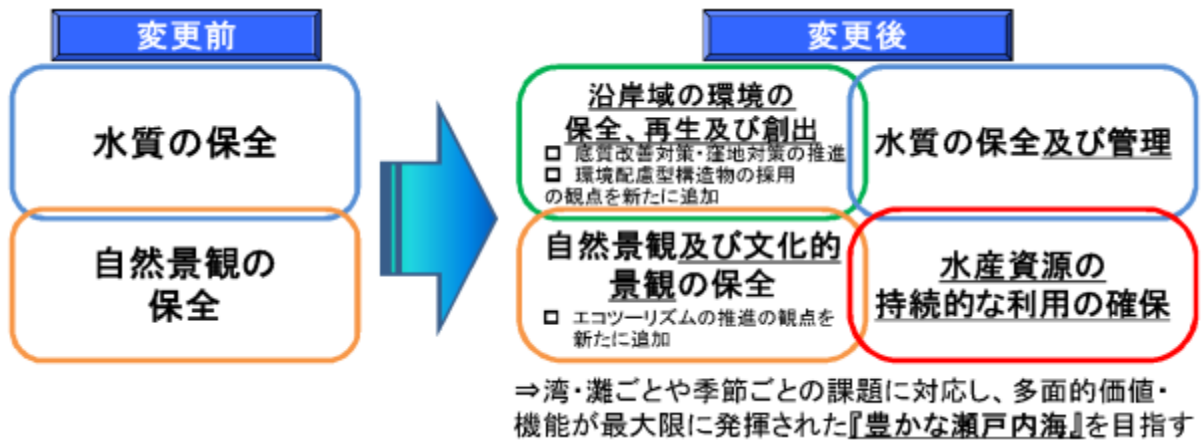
変更前

水質の保全

自然景観の保全

変更後

沿岸域の環境の保全、再生及び創出

□ 底質改善対策・窪地対策の推進
□ 環境配慮型構造物の採用
の観点を新たに追加

水質の保全及び管理

自然景観及び文化的景観の保全

□ エコツーリズムの推進の観点を新たに追加

水産資源の持続的な利用の確保

⇒湾・灘ごとや季節ごとの課題に対応し、多面的価値・機能が最大限に発揮された『豊かな瀬戸内海』を目指す